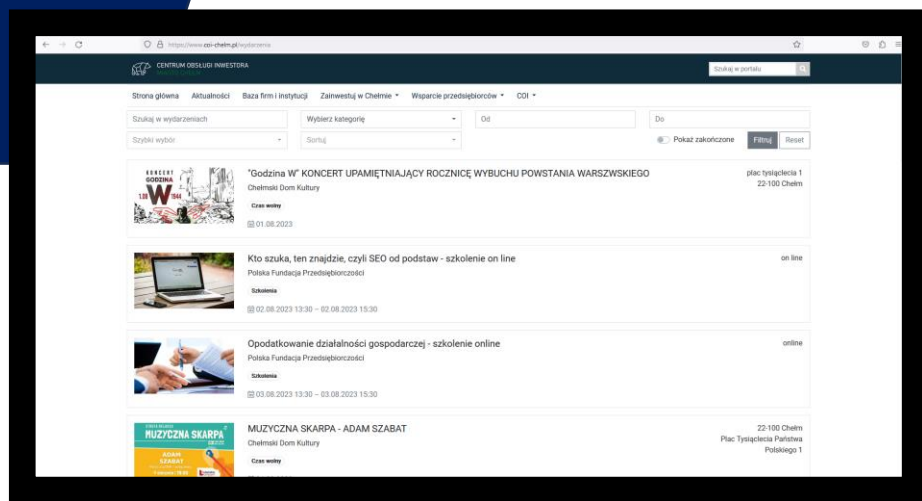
https://www.coi-chelm.pl/wydarzenia

CENTRUM OBSŁUGI INWESTORA

Szukaj w portalu

Strona główna Aktualności Baza firm i instytucji Zainwestuj w Chełmie Wsparcie przedsiębiorców COI

Szukaj w wydarzeniach
Wybierz kategorię
Od
Do
Szybki wybór
Sortuj
Pokaż zakończone
Filtruj
Reset

KONCERT GODZINA W 1.08 1944

"Godzina W" KONCERT UPAMIĘTNIAJĄCY ROCZNICĘ WYBUCHU POWSTANIA WARSZWSKIEGO
Chełmski Dom Kultury
Czas wolny
01.08.2023
plac tysiąclecia 1
22-100 Chełm

Kto szuka, ten znajdzie, czyli SEO od podstaw - szkolenie on line
Polska Fundacja Przedsiębiorczości
Szkolenia
02.08.2023 13:30 – 02.08.2023 15:30
on line

Opodatkowanie działalności gospodarczej - szkolenie online
Polska Fundacja Przedsiębiorczości
Szkolenia
03.08.2023 13:30 – 03.08.2023 15:30
online

MUZYCZNA SKARPA ADAM SZABAT

MUZYCZNA SKARPA - ADAM SZABAT
Chełmski Dom Kultury
Czas wolny
22-100 Chełm
Plac Tysiąclecia Państwa
Polskiego 1